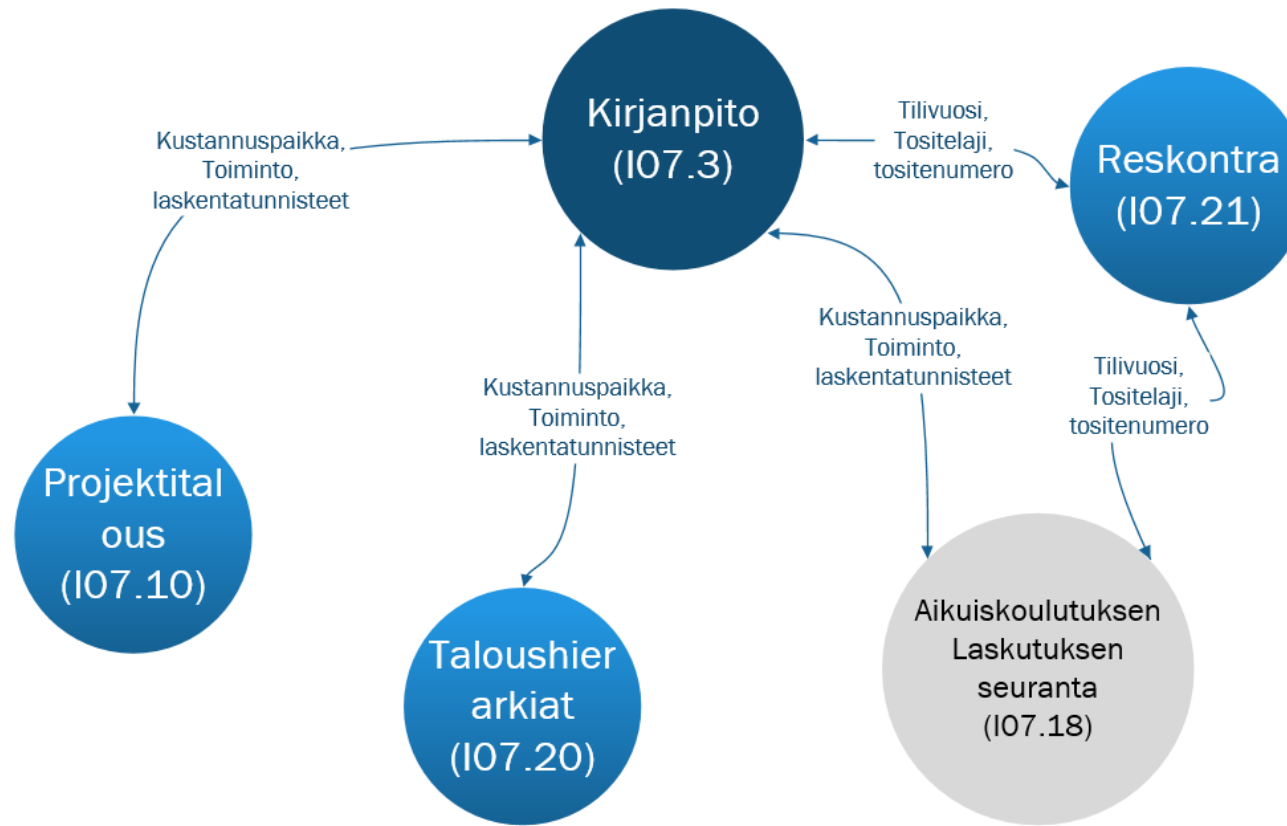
Kirjanpito (I07.3)

Kustannuspaikka, Toiminto, laskentatunnisteet

Tilivuosi, Tositelaji, tositenumero

Reskontra (I07.21)

Kustannuspaikka, Toiminto, laskentatunnisteet

Kustannuspaikka, Toiminto, laskentatunnisteet

Tilivuosi, Tositelaji, tositenumero

Projektital ous (I07.10)

Taloushier arkiat (I07.20)

Aikuiskoulutuksen Laskutuksen seuranta (I07.18)